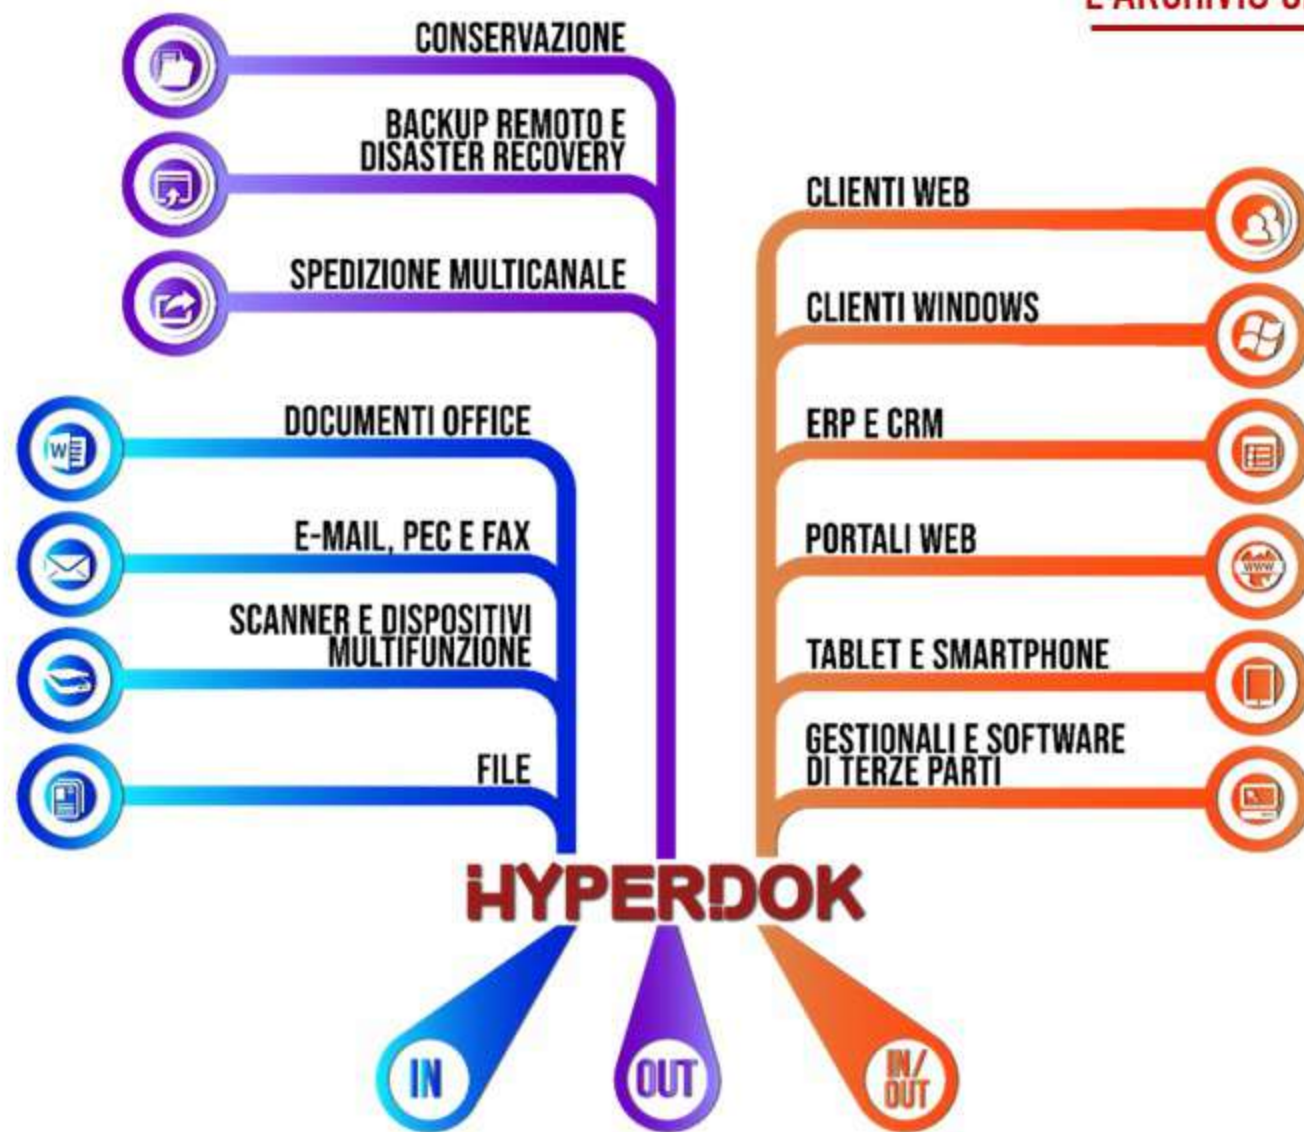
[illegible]

CONSERVAZIONE

BACKUP REMOTO E DISASTER RECOVERY

SPEDIZIONE MULTICANALE

DOCUMENTI OFFICE

E-MAIL, PEC E FAX

SCANNER E DISPOSITIVI MULTIFUNZIONE

FILE

CLIENTI WEB

CLIENTI WINDOWS

ERP E CRM

PORTALI WEB

TABLET E SMARTPHONE

GESTIONALI E SOFTWARE DI TERZE PARTI

HYPERDOK

IN

OUT

IN/OUT